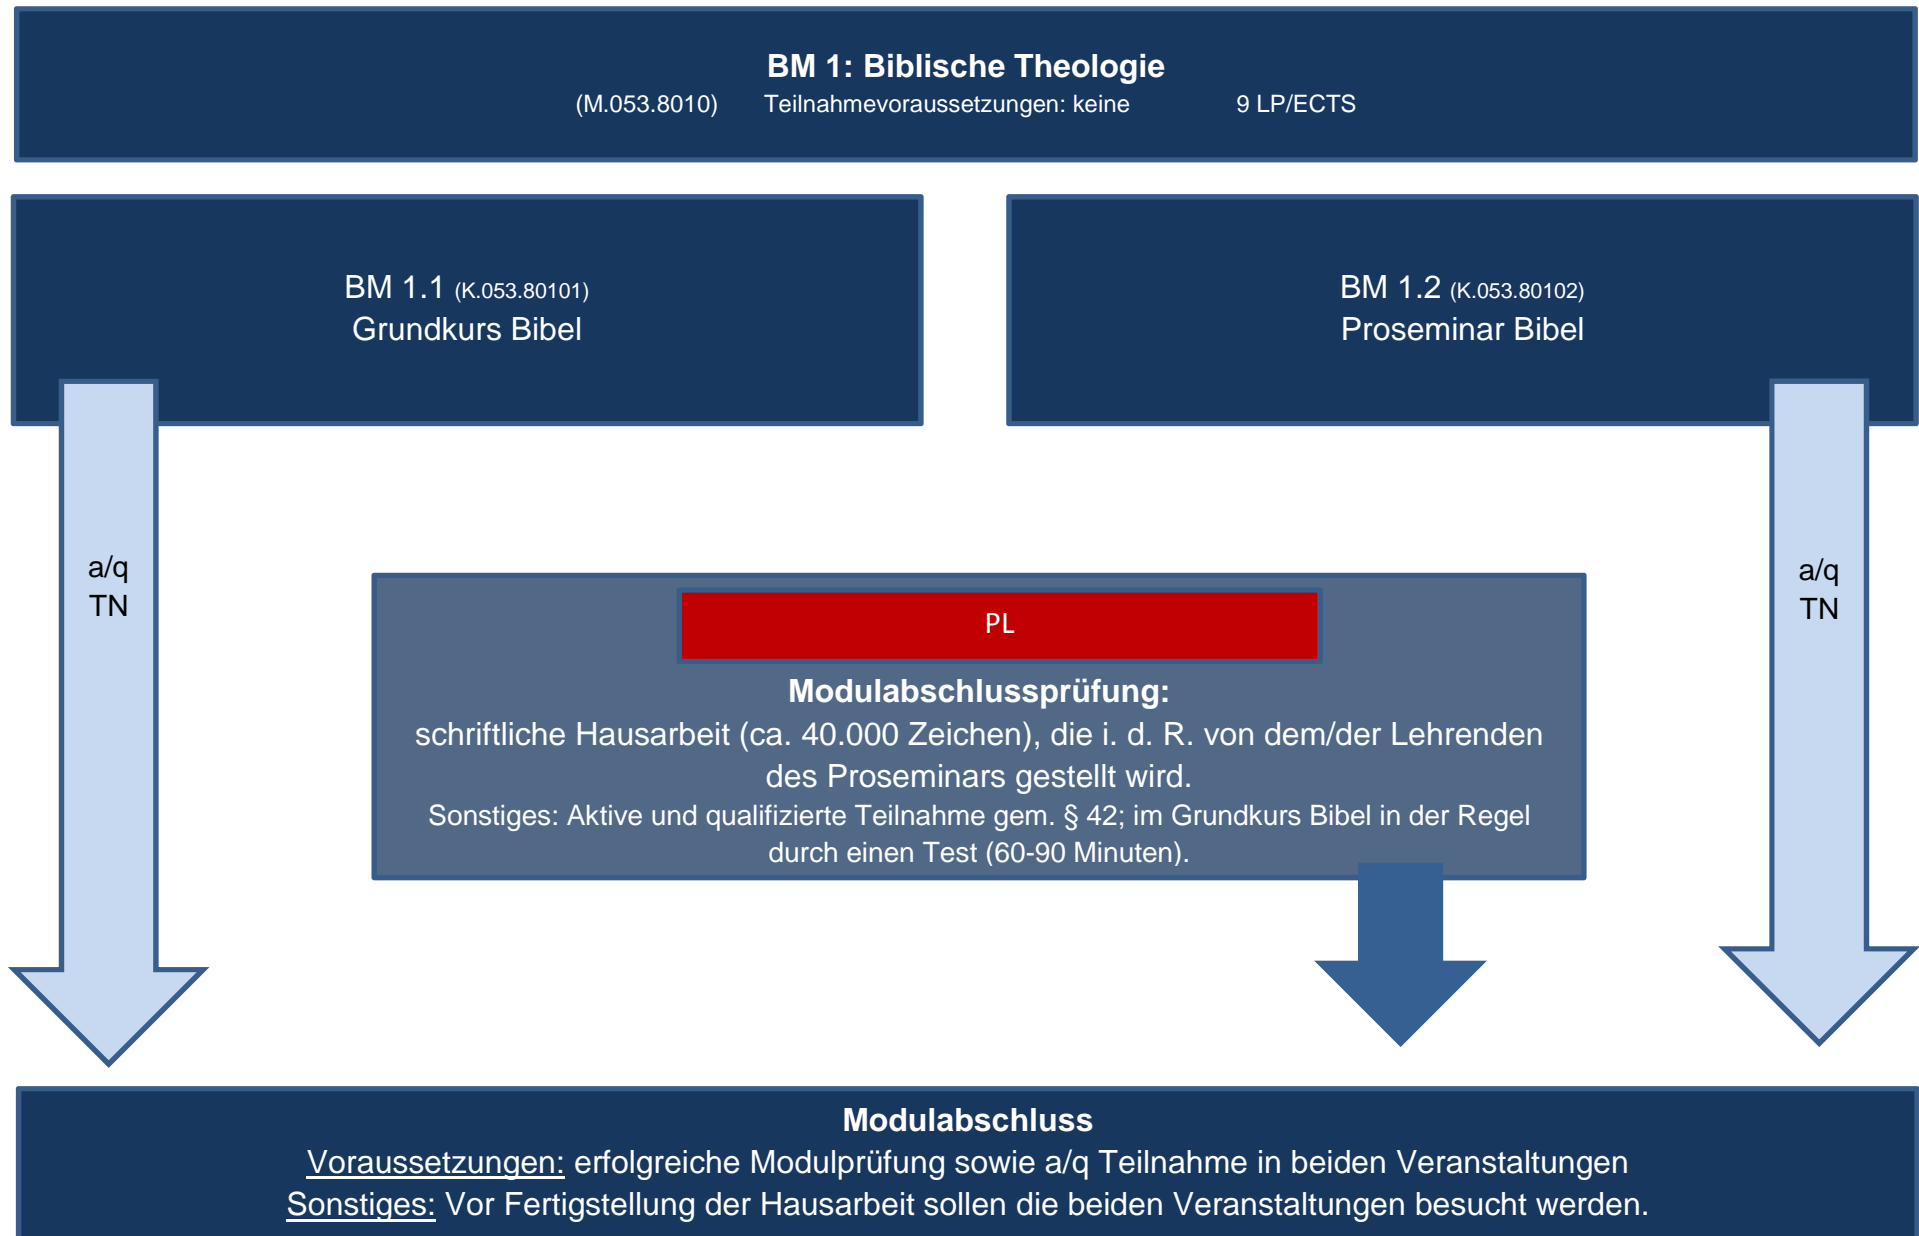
BM 1: Biblische Theologie
(M.053.8010) Teilnahmevoraussetzungen: keine 9 LP/ECTS

BM 1.1 (K.053.80101)
Grundkurs Bibel

BM 1.2 (K.053.80102)
Proseminar Bibel

a/q
TN

PL

Modulabschlussprüfung:
schriftliche Hausarbeit (ca. 40.000 Zeichen), die i. d. R. von dem/der Lehrenden des Proseminars gestellt wird.
Sonstiges: Aktive und qualifizierte Teilnahme gem. § 42; im Grundkurs Bibel in der Regel durch einen Test (60-90 Minuten).

a/q
TN

Modulabschluss
Voraussetzungen: erfolgreiche Modulprüfung sowie a/q Teilnahme in beiden Veranstaltungen
Sonstiges: Vor Fertigstellung der Hausarbeit sollen die beiden Veranstaltungen besucht werden.